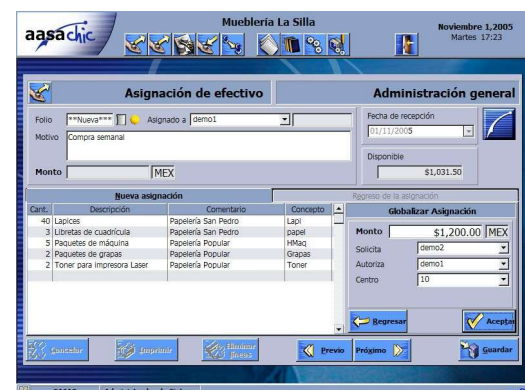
aasachic

Mueblería La Silla

Noviembre 1,2005
Martes 17:23

Asignación de efectivo

Administración general

Folio **Nueva*** Asignado a demo1

Motivo Compra semanal

Fecha de recepción 01/11/2005

Disponible $1,031.50

Monto MEX

Nueva asignación

Regreso de la asignación

| Cant. | Descripción | Comentario | Concepto |
|---|---|---|---|
| 40 | Lapices | Papelería San Pedro | Lapi |
| 3 | Libretas de cuadricula | Papelería San Pedro | papel |
| 5 | Paquetes de máquina | Papelería Popular | HMaq |
| 2 | Paquetes de grapas | Papelería Popular | Grapas |
| 2 | Toner para impresora Laser | Papelería Popular | Toner |

Globalizar Asignación

Monto $1,200.00 MEX

Solicita demo2

Autoriza demo1

Centro 10

Regresar

Aceptar

Cancelar

Imprimir

Eliminar línea

Previo

Próximo

Guardar